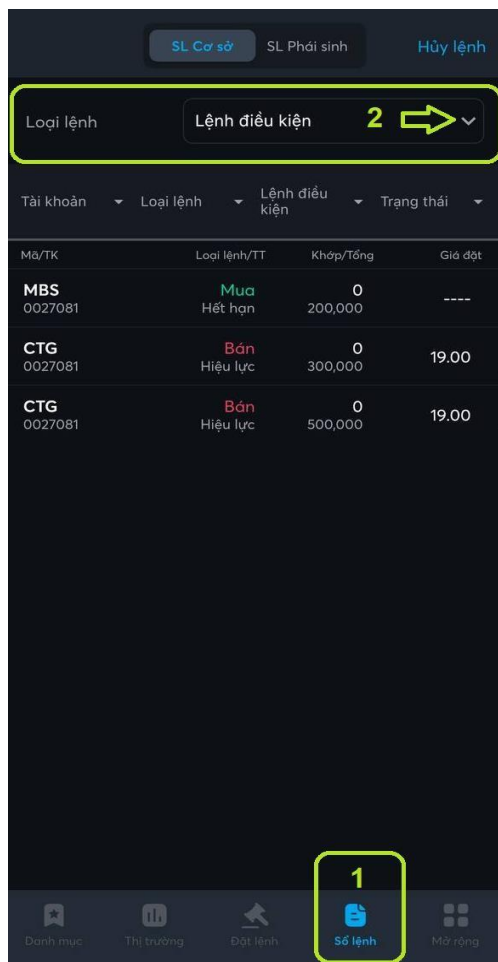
SL Cơ sở SL Phái sinh Hủy lệnh

Loại lệnh Lệnh điều kiện 2

Tài khoản Loại lệnh Lệnh điều kiện Trạng thái

| Mã/TK | Loại lệnh/TT | Khớp/Tổng | Giá đặt |
|---|---|---|---|
| MBS 0027081 | Mua Hết hạn | 0 200,000 | ---- |
| CTG 0027081 | Bán Hiệu lực | 0 300,000 | 19.00 |
| CTG 0027081 | Bán Hiệu lực | 0 500,000 | 19.00 |

1

Danh mục Thị trường Đặt lệnh Sổ lệnh Mở rộng